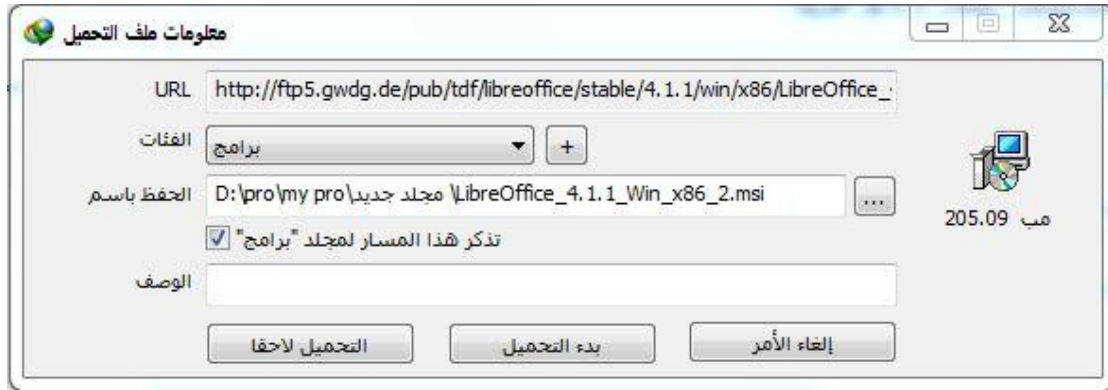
معلومات ملف التحميل

URL http://ftp5.gwdg.de/pub/tdf/libreoffice/stable/4.1.1/win/x86/LibreOffice_

الفئات برامج +

الحفظ باسم D:\pro\my pro\مجلد جديد\LibreOffice_4.1.1_Win_x86_2.msi ...

تذكر هذا المسار لمجلد "برامج"

الوصف

205.09 مب

إلغاء الأمر بدء التحميل التحميل لاحقا